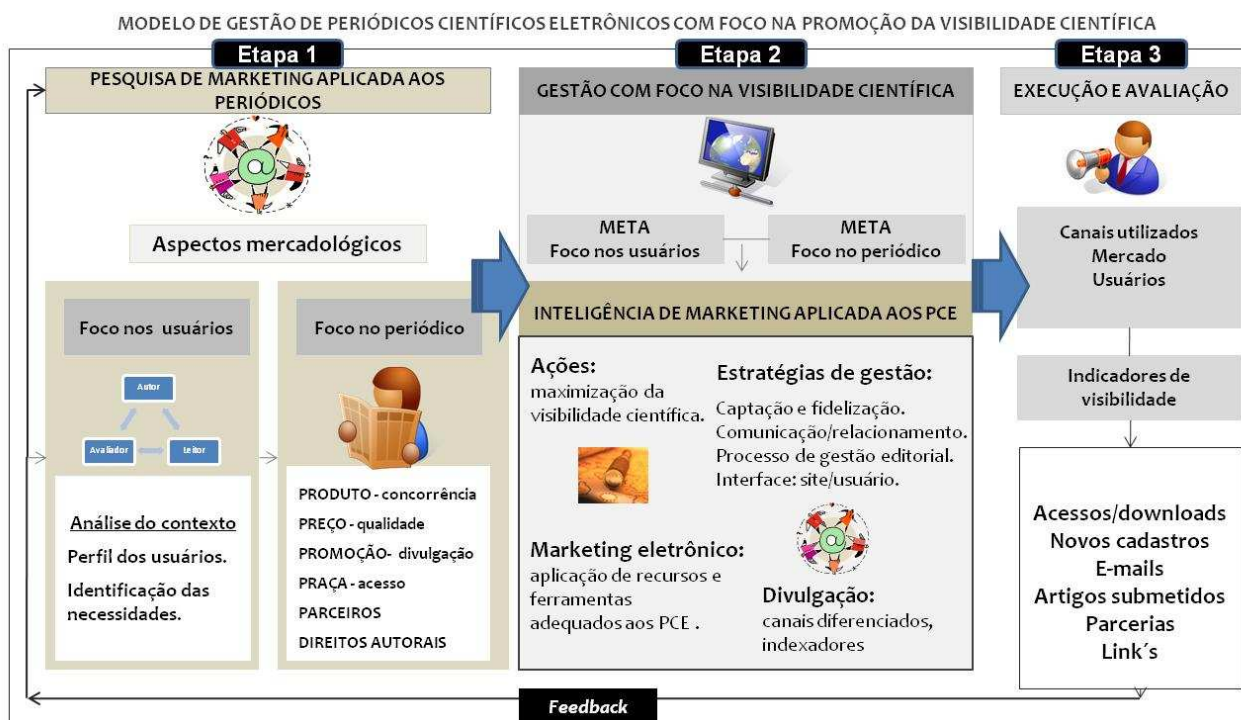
MODELO DE GESTÃO DE PERIÓDICOS CIENTÍFICOS ELETRÔNICOS COM FOCO NA PROMOÇÃO DA VISIBILIDADE CIENTÍFICA

Etapa 1

PESQUISA DE MARKETING APLICADA AOS PERIÓDICOS

Aspectos mercadológicos

Foco nos usuários

Autor

Avaliador

Leitor

Análise do contexto
Perfil dos usuários.
Identificação das necessidades.

Foco no periódico

PRODUTO - concorrência
PREÇO - qualidade
PROMOÇÃO- divulgação
PRAÇA - acesso
PARCEIROS
DIREITOS AUTORAIS

Etapa 2

GESTÃO COM FOCO NA VISIBILIDADE CIENTÍFICA

META
Foco nos usuários

META
Foco no periódico

INTELIGÊNCIA DE MARKETING APLICADA AOS PCE

Ações:
maximização da visibilidade científica.

Estratégias de gestão:
Captação e fidelização.
Comunicação/relacionamento.
Processo de gestão editorial.
Interface: site/usuário.

Marketing eletrônico:
aplicação de recursos e ferramentas adequados aos PCE .

Divulgação:
canais diferenciados, indexadores

Etapa 3

EXECUÇÃO E AVALIAÇÃO

Canais utilizados
Mercado
Usuários

Indicadores de visibilidade

Acessos/downloads
Novos cadastros
E-mails
Artigos submetidos
Parcerias
Link´s

Feedback